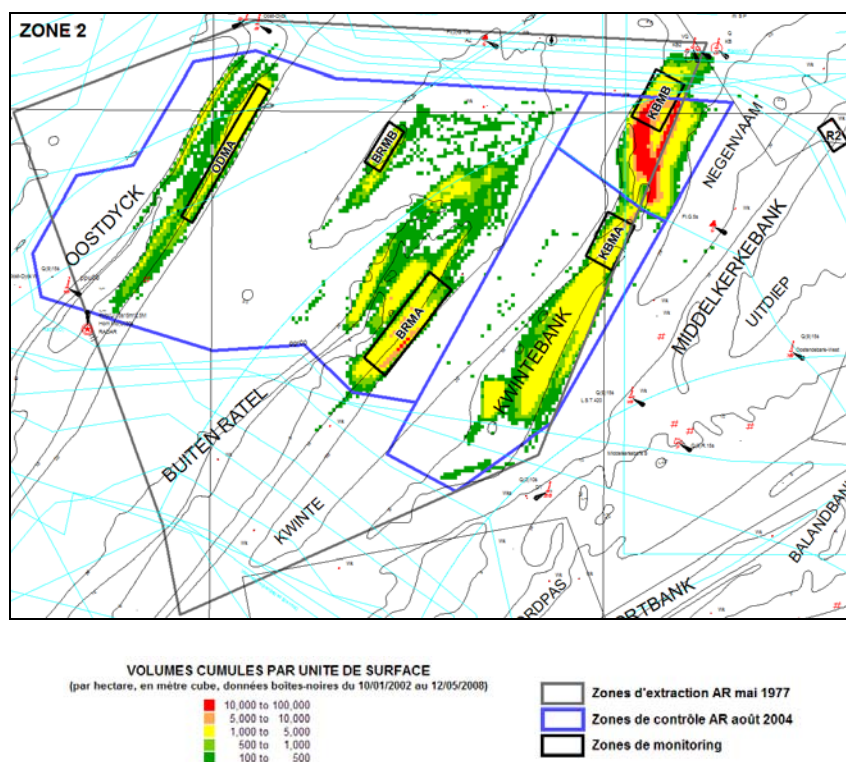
ZONE 2

OOSTDYCK

ODMA

BRMB

BRMA

KBMB

KBMA

KWINTEBANK

NEGENVAAM

MIDDELKERKEBANK

UITDIEP

R2

BUITEN RATEL

KWINTE

BALANDBANK

ORDPAS

ORTBANK

VOLUMES CUMULES PAR UNITE DE SURFACE
(par hectare, en mètre cube, données boîtes-noires du 10/01/2002 au 12/05/2008)

10,000 to 100,000
5,000 to 10,000
1,000 to 5,000
500 to 1,000
100 to 500

Zones d'extraction AR mai 1977

Zones de contrôle AR août 2004

Zones de monitoring